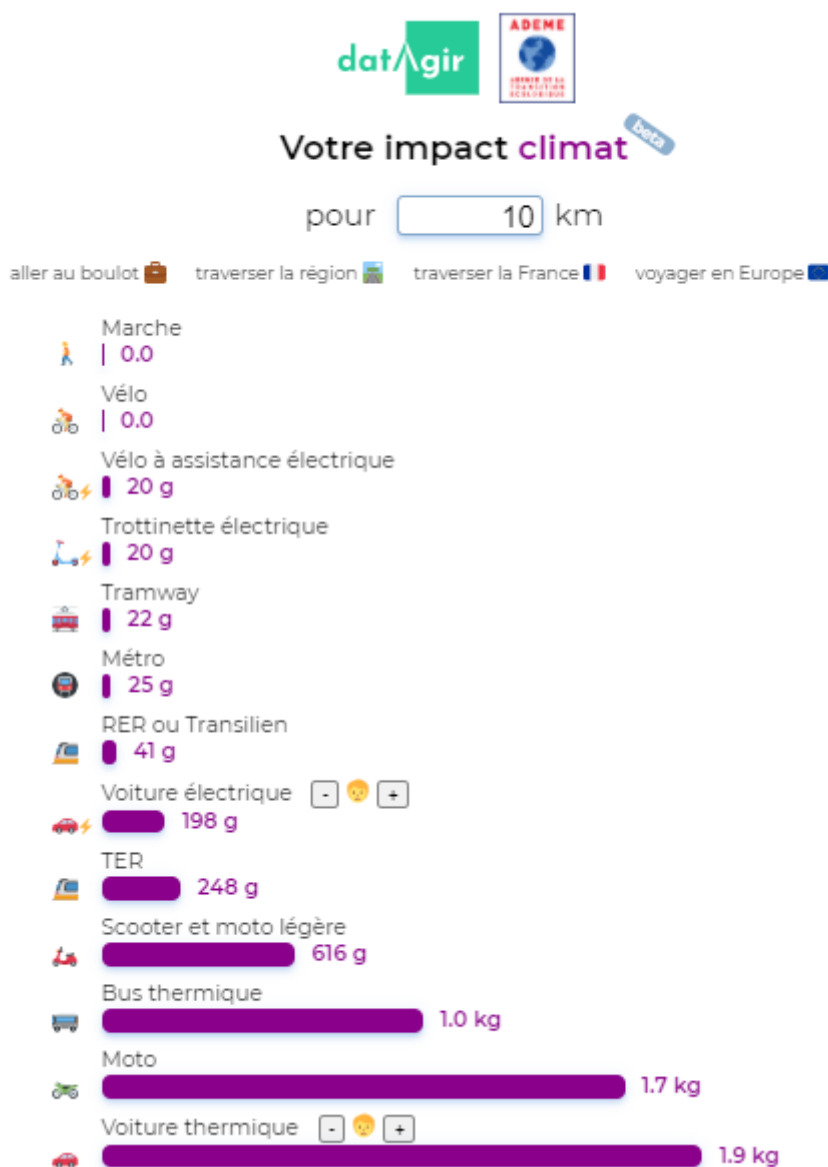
datagir

ADEME
AGENCE DE LA TRANSITION ÉCOLOGIQUE

Votre impact climat beta

pour 10 km

aller au boulot traverser la région traverser la France voyager en Europe

Marche
0.0

Vélo
0.0

Vélo à assistance électrique
20 g

Trottinette électrique
20 g

Tramway
22 g

Métro
25 g

RER ou Transilien
41 g

Voiture électrique - +
198 g

TER
248 g

Scooter et moto légère
616 g

Bus thermique
1.0 kg

Moto
1.7 kg

Voiture thermique - +
1.9 kg